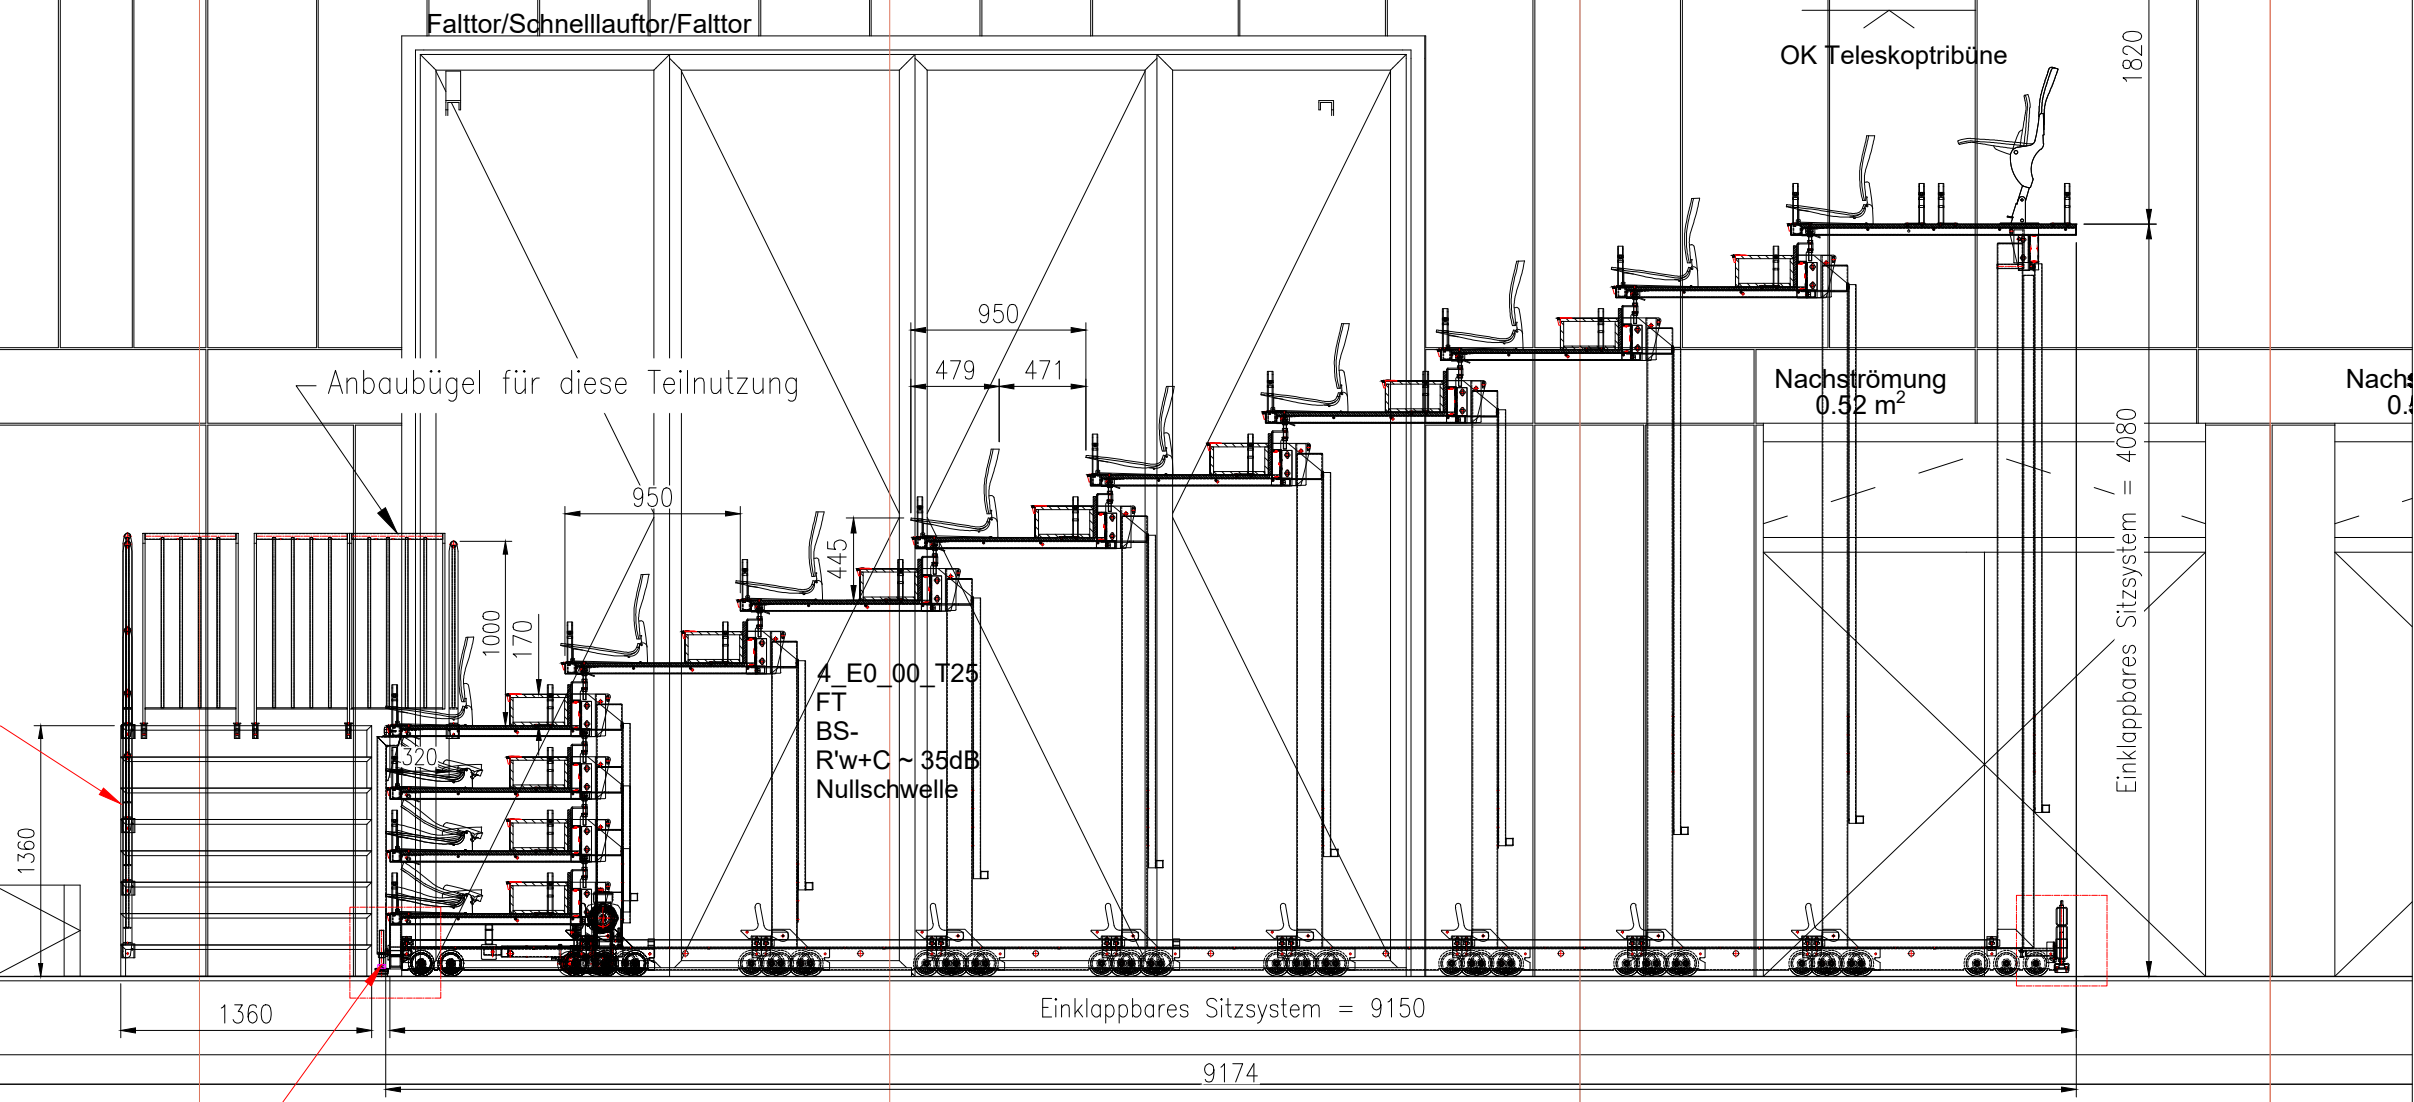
Falttor/Schnelllauftor/Falttor

OK Teleskoptribüne

1820

950

479

471

Anbaubügel für diese Teilnutzung

Nachströmung
0.52 m$^2$

Nach
0.5

4080

Einklappbares Sitzsystem = 4080

950

445

1000

170

4_E0_00_T25
FT
BS-
R'w+C ~ 35dB
Nullschwelle

320

1360

1360

Einklappbares Sitzsystem = 9150

9174